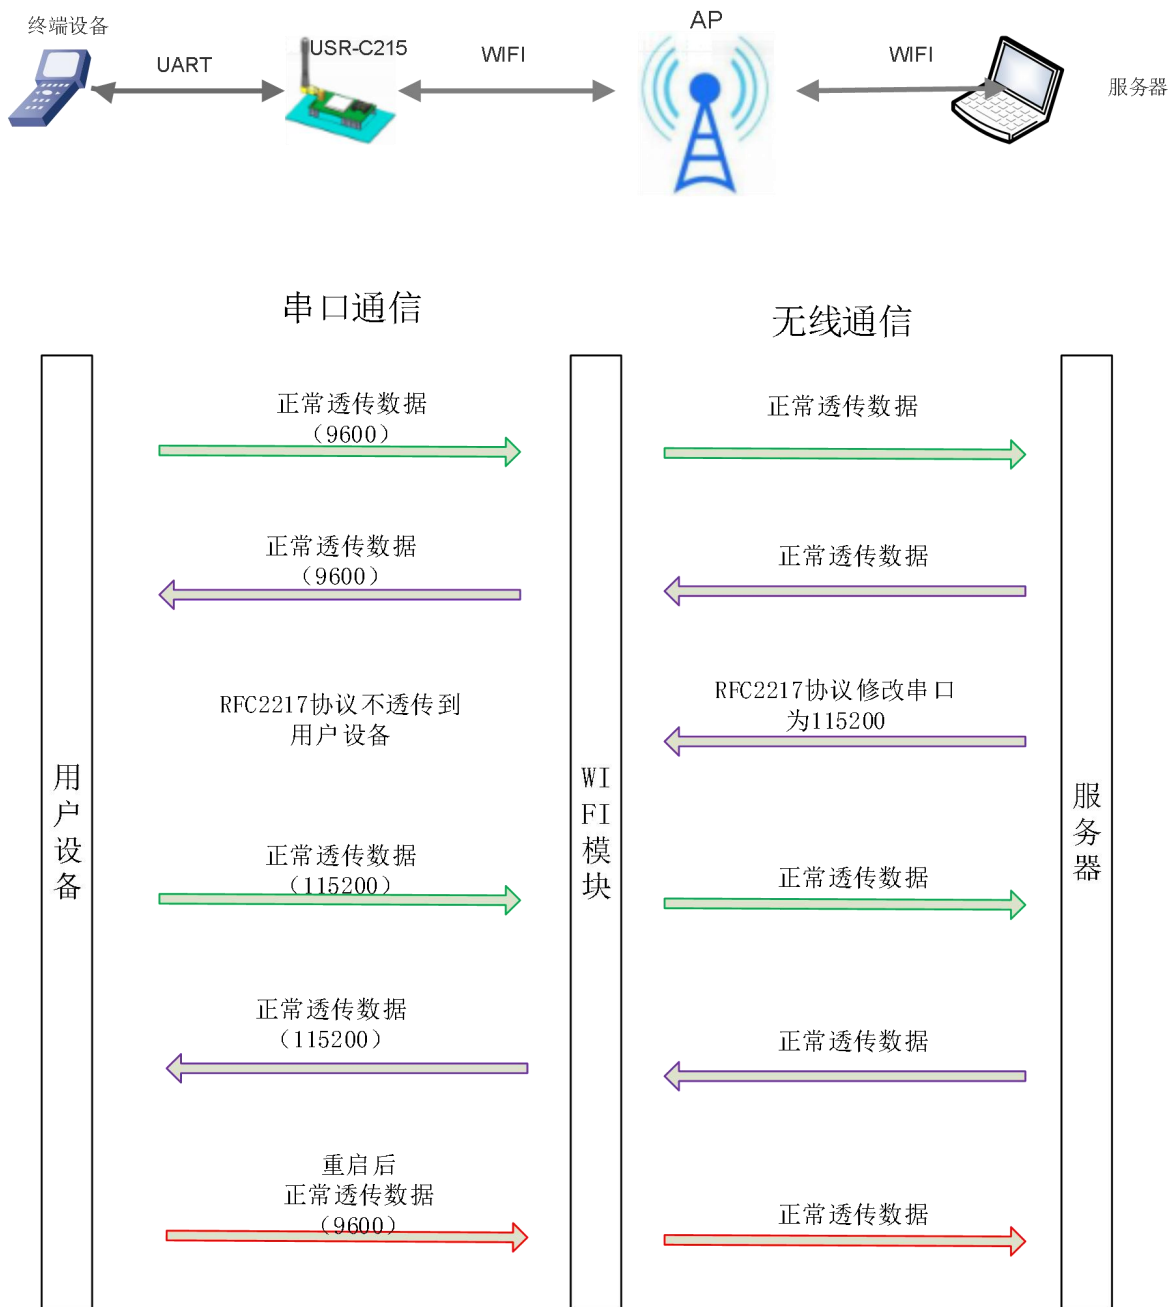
终端设备

UART

USR-C215

WIFI

AP

WIFI

服务器

串口通信

无线通信

正常透传数据
（9600）

正常透传数据

正常透传数据
（9600）

正常透传数据

RFC2217协议不透传到
用户设备

RFC2217协议修改串口
为115200

用户设备

WIFI模块

服务器

正常透传数据
（115200）

正常透传数据

正常透传数据
（115200）

正常透传数据

重启后
正常透传数据
（9600）

正常透传数据